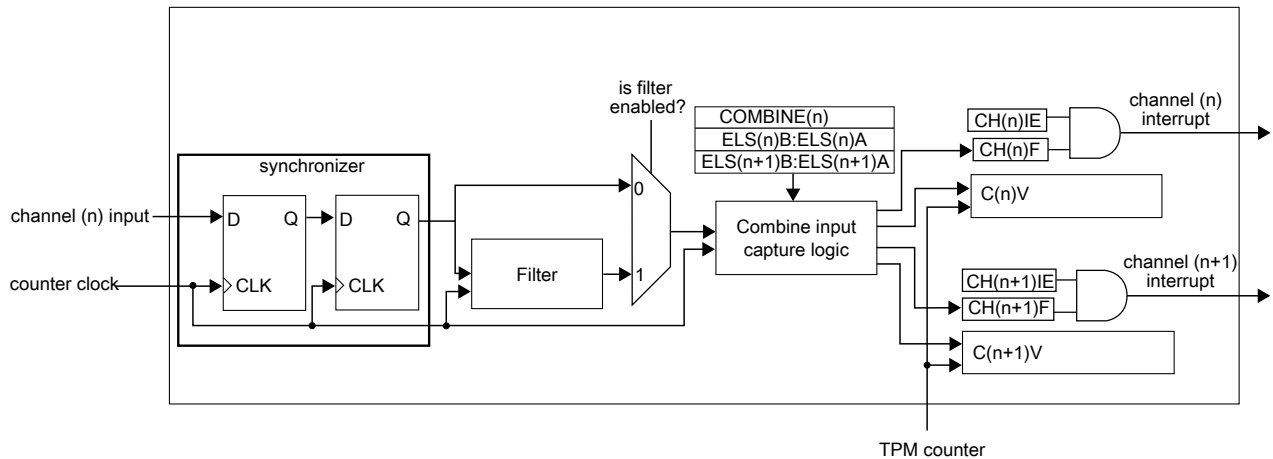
is filter enabled?

COMBINE(n)
ELS(n)B:ELS(n)A
ELS(n+1)B:ELS(n+1)A

CH(n)IE
CH(n)F

channel (n) interrupt

synchronizer

channel (n) input
counter clock

D Q
CLK
D Q
CLK

0
Filter
1

Combine input capture logic

C(n)V

CH(n+1)IE
CH(n+1)F

channel (n+1) interrupt

C(n+1)V

TPM counter